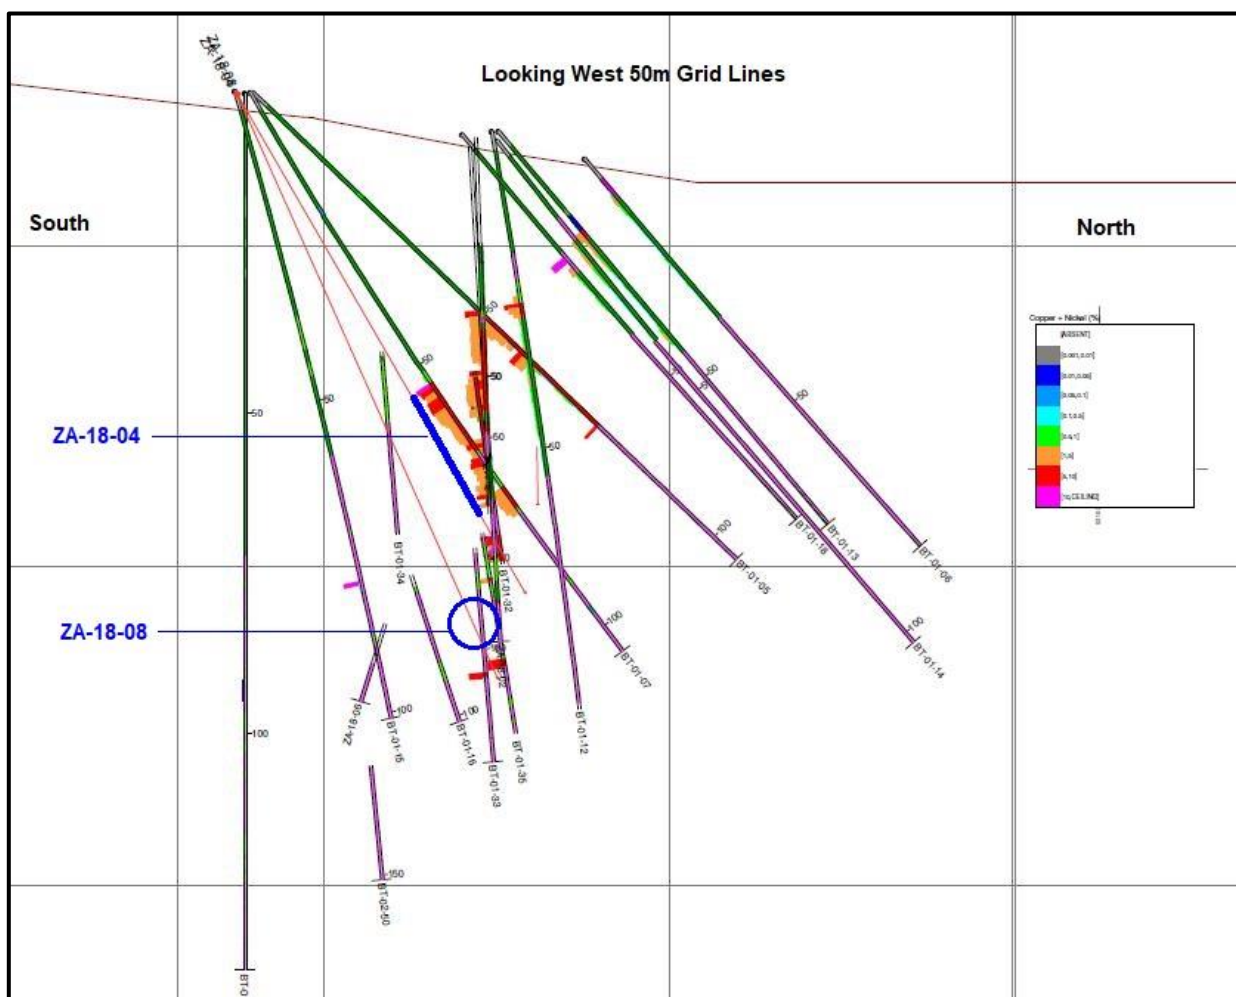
Looking West 50m Grid Lines

South

North

ZA-18-08
ZA-18-04

Copper + Nickel (%)
[ABSENT]
[0.001,0.01]
[0.01,0.05]
[0.05,0.1]
[0.1,0.5]
[0.5,1]
[1,5]
[5,10]
[10,CEILING]

ZA-18-04

ZA-18-08

50
50
50
50
50
50
50
50
50
100
100
100
100
100
100
150

BT-01-34
BT-01-32
BT-01-05
BT-01-18
BT-01-13
BT-01-06
BT-01-07
BT-01-14
ZA-18-09
BT-01-15
BT-01-16
BT-01-33
BT-01-35
BT-01-12
BT-02-50
BT0